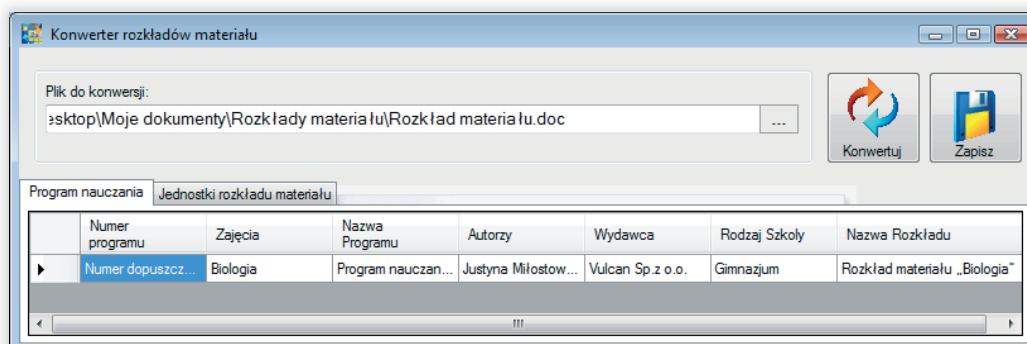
Konwerter rozkładów materiału

Plik do konwersji:

esktop\Moje dokumenty\Rozkłady materiału\Rozkład materiału.doc

...

Konwertuj

Zapisz

Program nauczania | Jednostki rozkładu materiału

| | Numer programu | Zajęcia | Nazwa Programu | Autorzy | Wydawca | Rodzaj Szkoły | Nazwa Rozkładu |
|---|---|---|---|---|---|---|---|
| ▶ | Numer dopuszcz... | Biologia | Program nauczan... | Justyna Miłostow... | Vulcan Sp.z o.o. | Gimnazjum | Rozkład materiału „Biologia" |